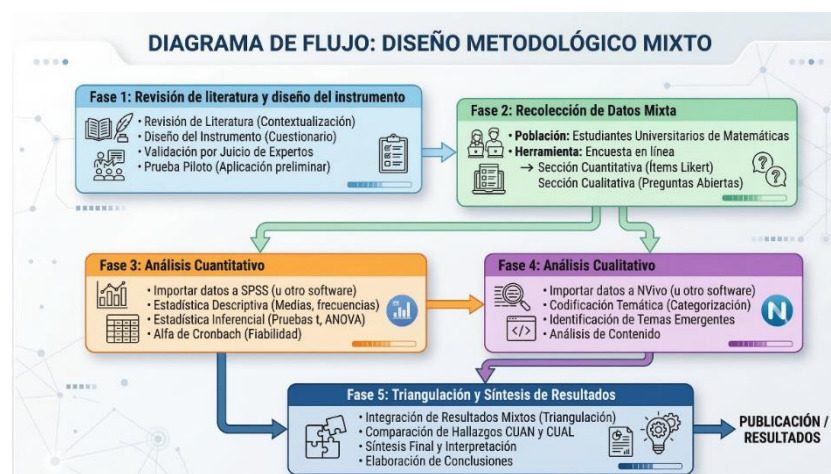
DIAGRAMA DE FLUJO: DISEÑO METODOLÓGICO MIXTO

Fase 1: Revisión de literatura y diseño del instrumento
• Revisión de Literatura (Contextualización)
• Diseño del Instrumento (Cuestionario)
• Validación por Juicio de Expertos
• Prueba Piloto (Aplicación preliminar)

Fase 2: Recolección de Datos Mixta
• Población: Estudiantes Universitarios de Matemáticas
• Herramienta: Encuesta en línea
→ Sección Cuantitativa (Ítems Likert)
Sección Cualitativa (Preguntas Abiertas)

Fase 3: Análisis Cuantitativo
• Importar datos a SPSS (u otro software)
• Estadística Descriptiva (Medias, frecuencias)
• Estadística Inferencial (Pruebas t, ANOVA)
• Alfa de Cronbach (Fiabilidad)

Fase 4: Análisis Cualitativo
• Importar datos a NVivo (u otro software)
• Codificación Temática (Categorización)
• Identificación de Temas Emergentes
• Análisis de Contenido

N

Fase 5: Triangulación y Síntesis de Resultados
• Integración de Resultados Mixtos (Triangulación)
• Comparación de Hallazgos CUAN y CUAL
• Síntesis Final y Interpretación
• Elaboración de Conclusiones

PUBLICACIÓN / RESULTADOS